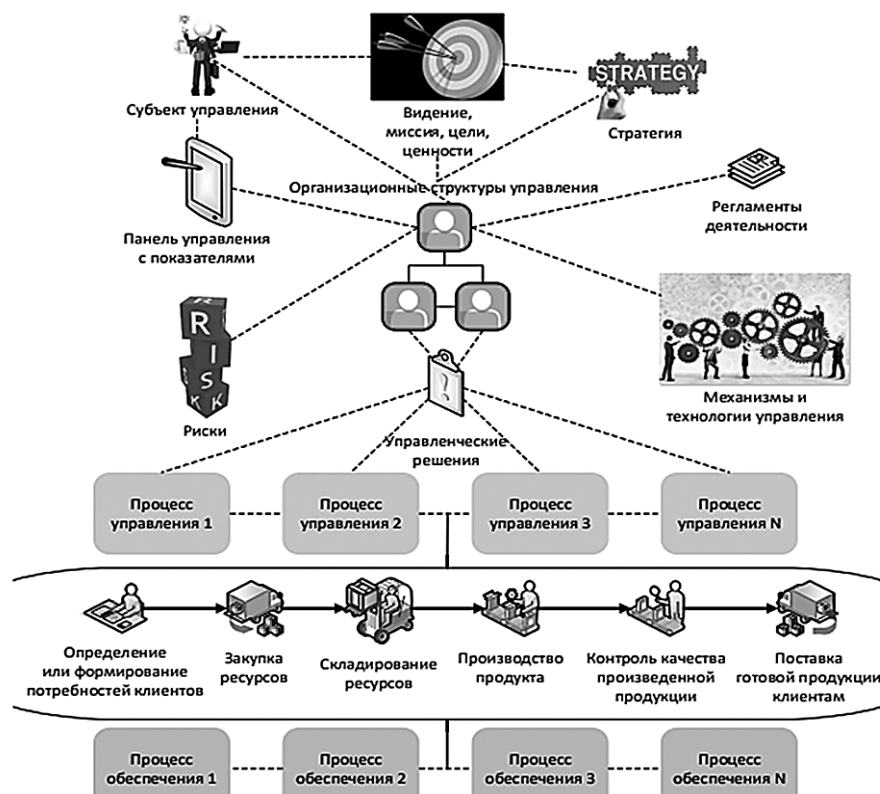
STRATEGY

Субъект управления

Видение, миссия, цели, ценности

Стратегия

Организационные структуры управления

Регламенты деятельности

Панель управления с показателями

R I S K

Риски

Механизмы и технологии управления

Управленческие решения

Процесс управления 1

Процесс управления 2

Процесс управления 3

Процесс управления N

Определение или формирование потребностей клиентов

Закупка ресурсов

Складирование ресурсов

Производство продукта

Контроль качества произведенной продукции

Поставка готовой продукции клиентам

Процесс обеспечения 1

Процесс обеспечения 2

Процесс обеспечения 3

Процесс обеспечения N